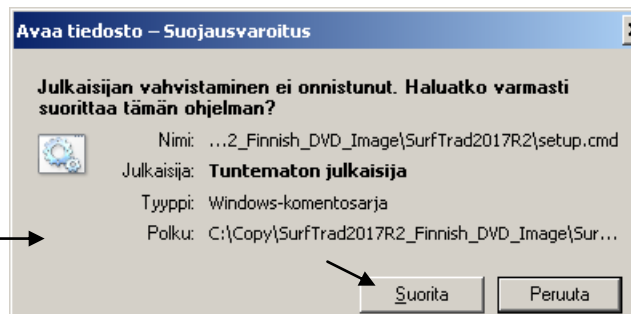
Avaa tiedosto – Suojausvaroitus

Julkaisijan vahvistaminen ei onnistunut. Haluatko varmasti suorittaa tämän ohjelman?

Nimi: ...2_Finnish_DVD_Image\SurfTrad2017R2\setup.cmd

Julkaisija: Tuntematon julkaisija

Tyyppi: Windows-komentosarja

Polku: C:\Copy\SurfTrad2017R2_Finnish_DVD_Image\Sur...

Suorita

Peruuta